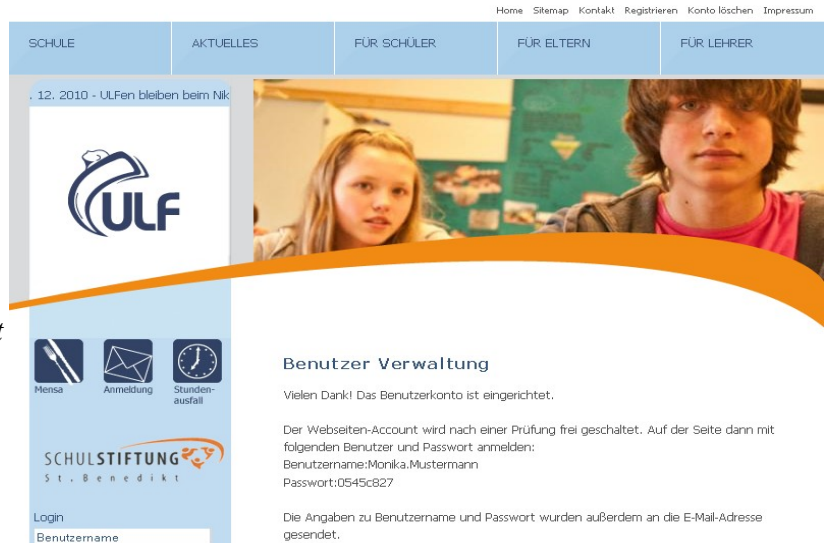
Home Sitemap Kontakt Registrieren Konto löschen Impressum

SCHULE | AKTUELLES | FÜR SCHÜLER | FÜR ELTERN | FÜR LEHRER

. 12. 2010 - ULFen bleiben beim Nik

ULF

Mensa Anmeldung Stundenausfall

SCHULSTIFTUNG
St. Benedikt

Login
Benutzername

Benutzer Verwaltung

Vielen Dank! Das Benutzerkonto ist eingerichtet.

Der Webseiten-Account wird nach einer Prüfung frei geschaltet. Auf der Seite dann mit folgenden Benutzer und Passwort anmelden:
Benutzername:Monika.Mustermann
Passwort:0545c827

Die Angaben zu Benutzername und Passwort wurden außerdem an die E-Mail-Adresse gesendet.